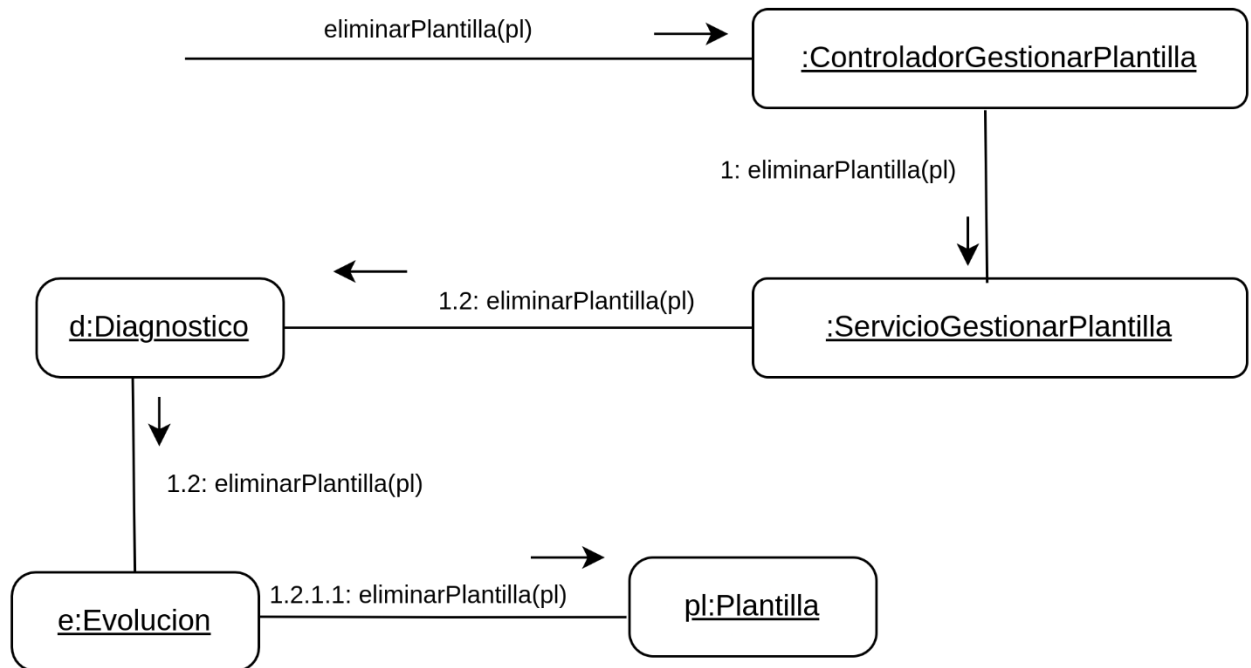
eliminarPlantilla(pl)

:ControladorGestionarPlantilla

1: eliminarPlantilla(pl)

d:Diagnostico

1.2: eliminarPlantilla(pl)

:ServicioGestionarPlantilla

1.2: eliminarPlantilla(pl)

e:Evolucion

1.2.1.1: eliminarPlantilla(pl)

pl:Plantilla